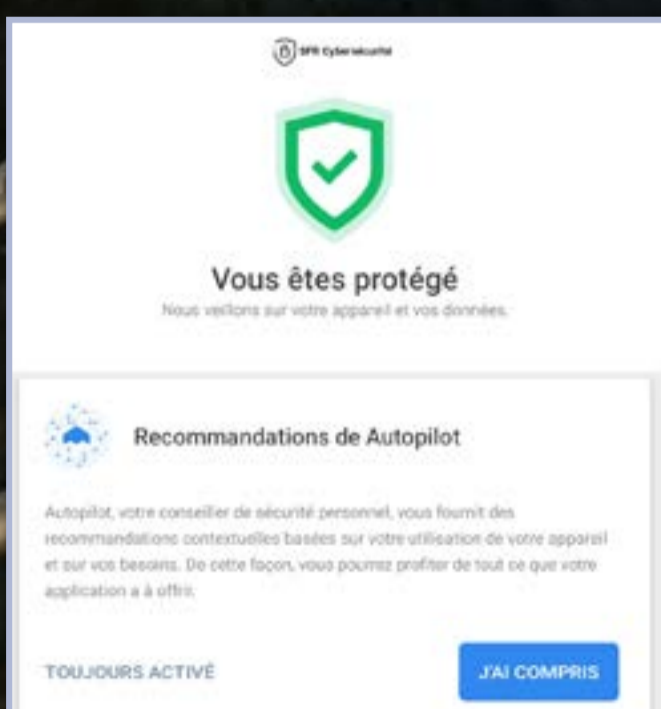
SFR Cybersécurité

Vous êtes protégé

Nous veillons sur votre appareil et vos données.

Recommandations de Autopilot

Autopilot, votre conseiller de sécurité personnel, vous fournit des recommandations contextuelles basées sur votre utilisation de votre appareil et sur vos besoins. De cette façon, vous pourrez profiter de tout ce que votre application a à offrir.

TOUJOURS ACTIVÉ

J'AI COMPRIS